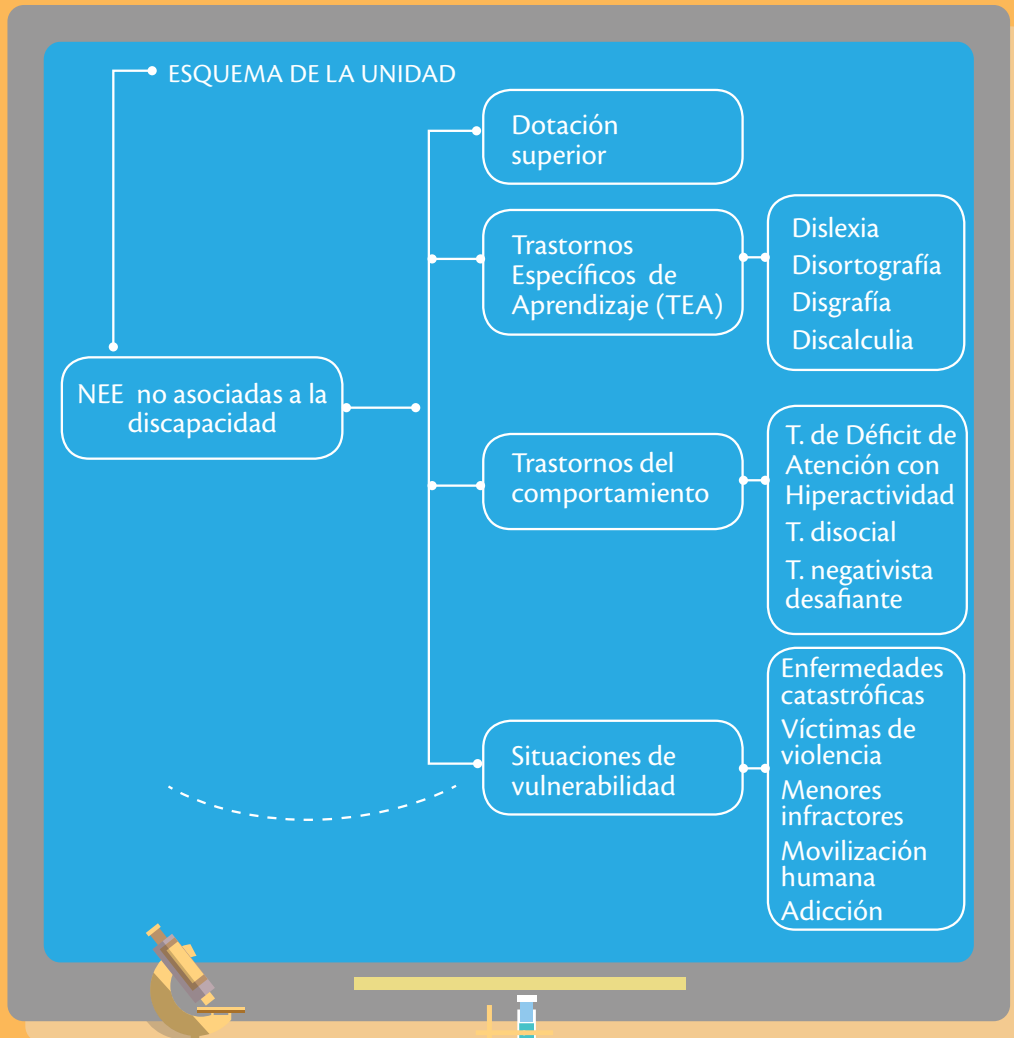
ESQUEMA DE LA UNIDAD

NEE no asociadas a la discapacidad

Dotación superior

Trastornos Específicos de Aprendizaje (TEA)

Dislexia
Disortografía
Disgrafía
Discalculia

Trastornos del comportamiento

T. de Déficit de Atención con Hiperactividad
T. disocial
T. negativista desafiante

Situaciones de vulnerabilidad

Enfermedades catastróficas
Víctimas de violencia
Menores infractores
Movilización humana
Adicción